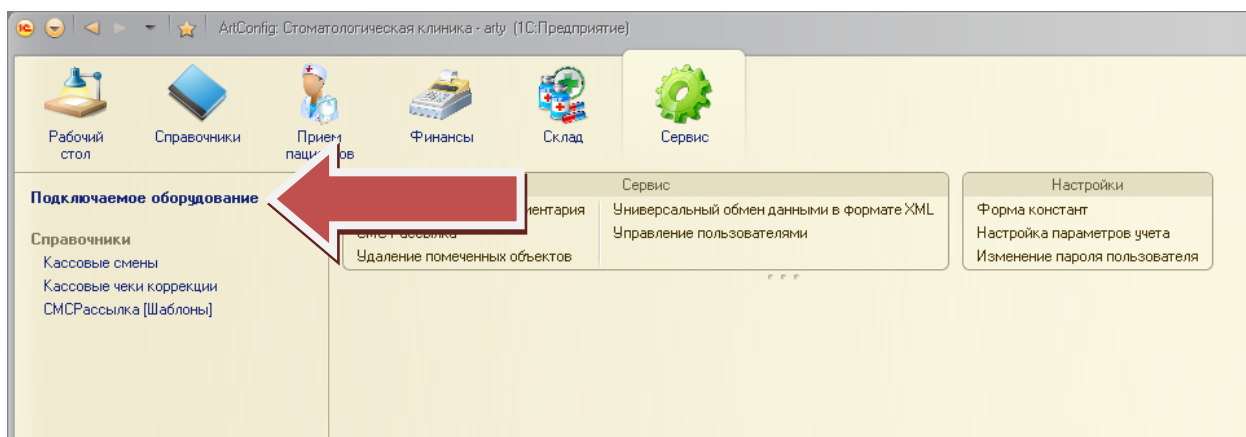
ArtConfig: Стоматологическая клиника - arty (1С:Предприятие)

Рабочий стол

Справочники

Прием пациентов

Финансы

Склад

Сервис

Подключаемое оборудование

Справочники
Кассовые смены
Кассовые чеки коррекции
СМСРассылка [Шаблоны]

Сервис
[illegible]ентария
СМС Рассылка
Удаление помеченных объектов
Универсальный обмен данными в формате XML
Управление пользователями

Настройки
Форма констант
Настройка параметров учета
Изменение пароля пользователя